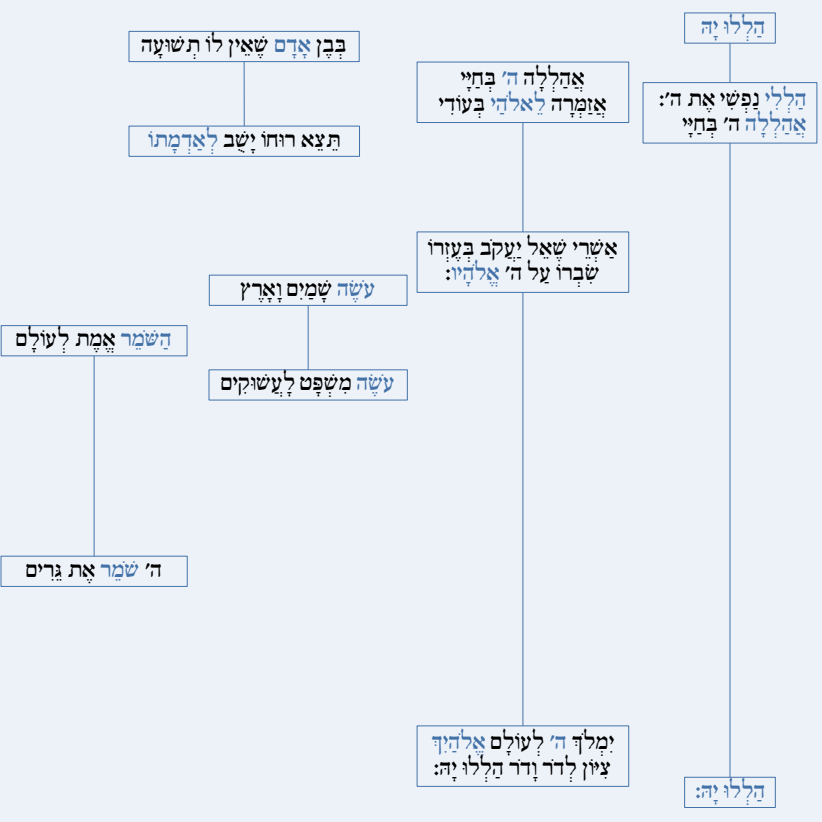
הַלְלוּ יָהּ

הַלְלִי נַפְשִׁי אֶת ה':
אֲהַלְלָה ה' בְּחַיָּי

אֲהַלְלָה ה' בְּחַיָּי
אֲזַמְּרָה לֵאלֹהַי בְּעוֹדִי

בְּבֶן אָדָם שֶׁאֵין לוֹ תְשׁוּעָה

תֵּצֵא רוּחוֹ יָשֻׁב לְאַדְמָתוֹ

אַשְׁרֵי שֶׁאֵל יַעֲקֹב בְּעֶזְרוֹ
שִׂבְרוֹ עַל ה' אֱלֹהָיו:

עֹשֶׂה שָׁמַיִם וָאָרֶץ

הַשֹּׁמֵר אֱמֶת לְעוֹלָם

עֹשֶׂה מִשְׁפָּט לָעֲשׁוּקִים

ה' שֹׁמֵר אֶת גֵּרִים

יִמְלֹךְ ה' לְעוֹלָם אֱלֹהַיִךְ
צִיּוֹן לְדֹר וָדֹר הַלְלוּ יָהּ:

הַלְלוּ יָהּ: